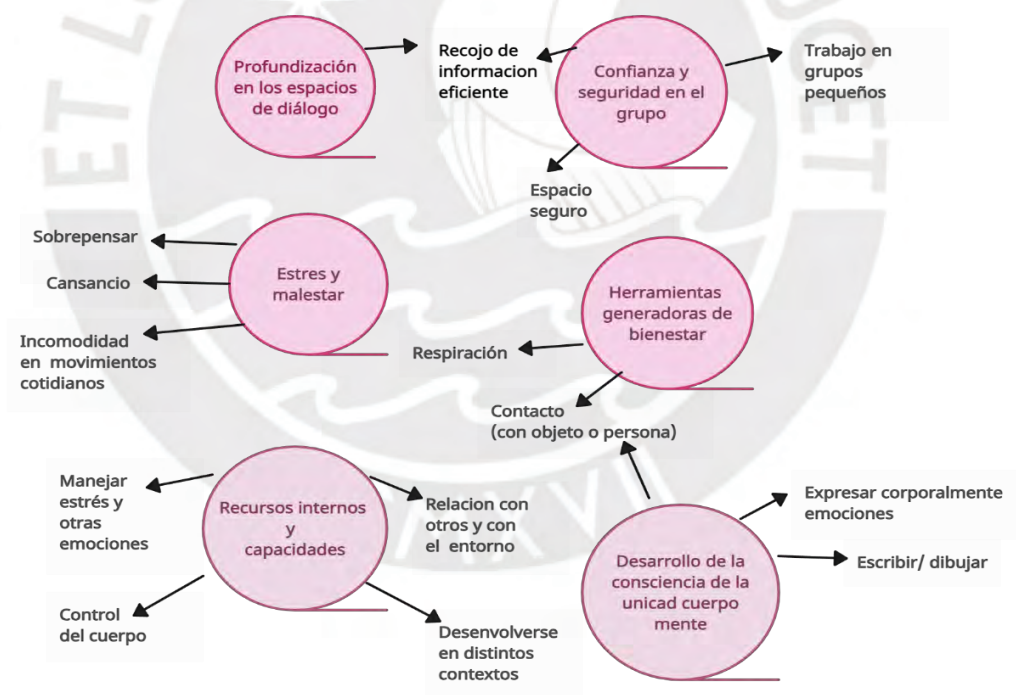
Profundización en los espacios de diálogo

Recojo de informacion eficiente

Confianza y seguridad en el grupo

Trabajo en grupos pequeños

Espacio seguro

Sobrepensar

Cansancio

Estres y malestar

Incomodidad en movimientos cotidianos

Herramientas generadoras de bienestar

Respiración

Contacto (con objeto o persona)

Manejar estrés y otras emociones

Recursos internos y capacidades

Relacion con otros y con el entorno

Control del cuerpo

Desenvolverse en distintos contextos

Expresar corporalmente emociones

Escribir/ dibujar

Desarrollo de la consciencia de la unicad cuerpo mente